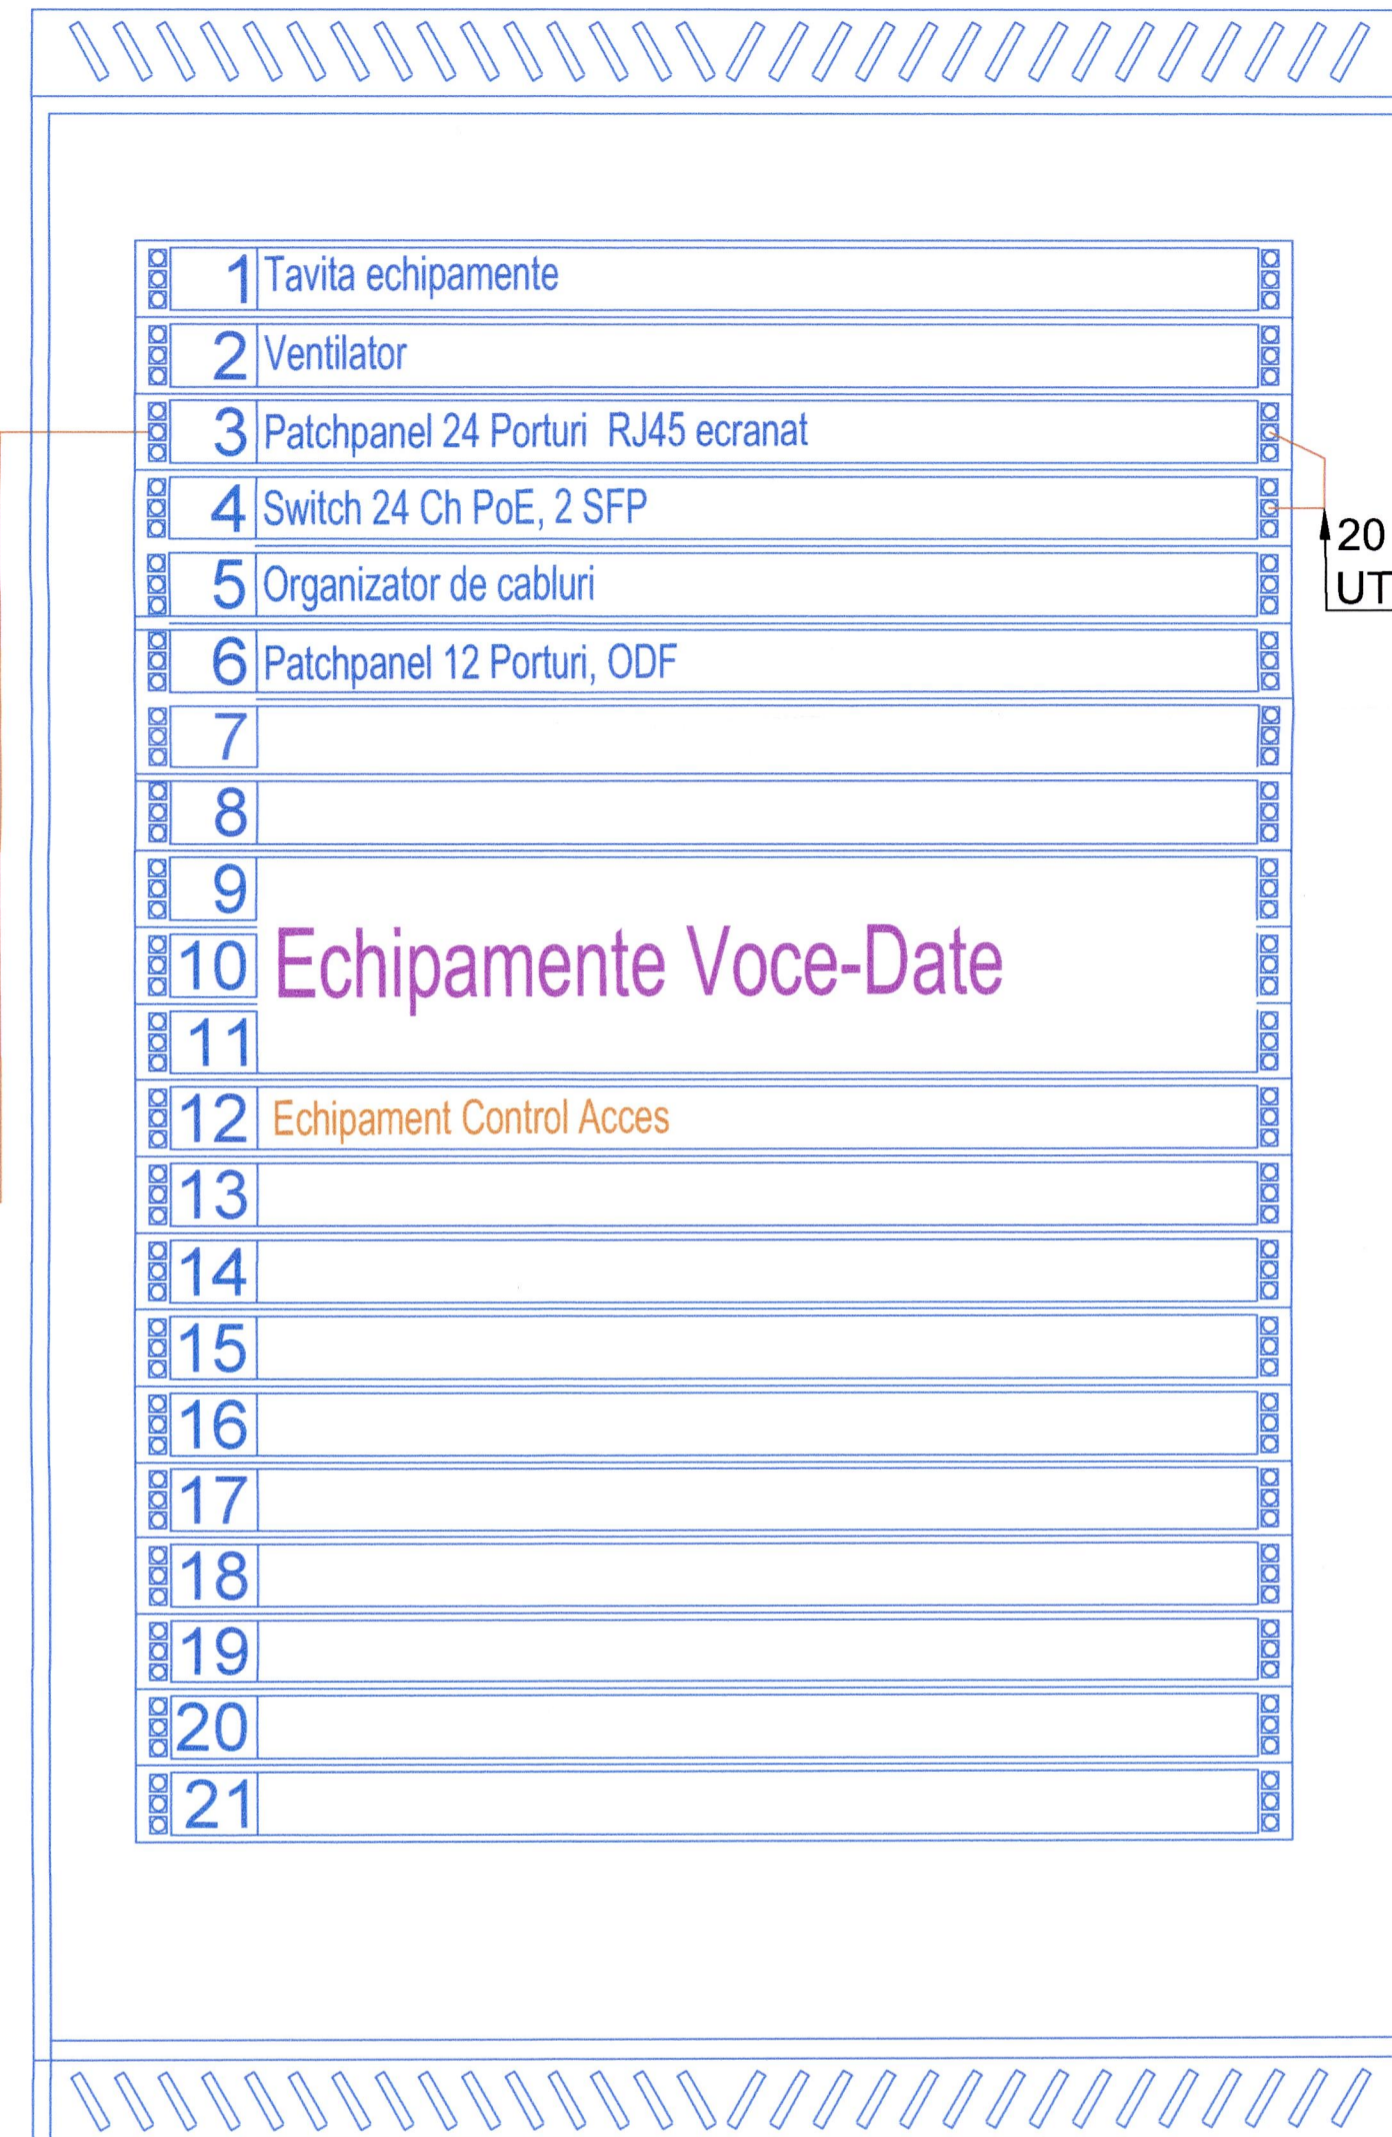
1 Tavita echipamente
2 Ventilator
3 Patchpanel 24 Porturi RJ45 ecranat
4 Switch 24 Ch PoE, 2 SFP
5 Organizator de cabluri
6 Patchpanel 12 Porturi, ODF
7
8
9
10 Echipamente Voce-Date
11
12 Echipament Control Acces
13
14
15
16
17
18
19
20
21

20
UT